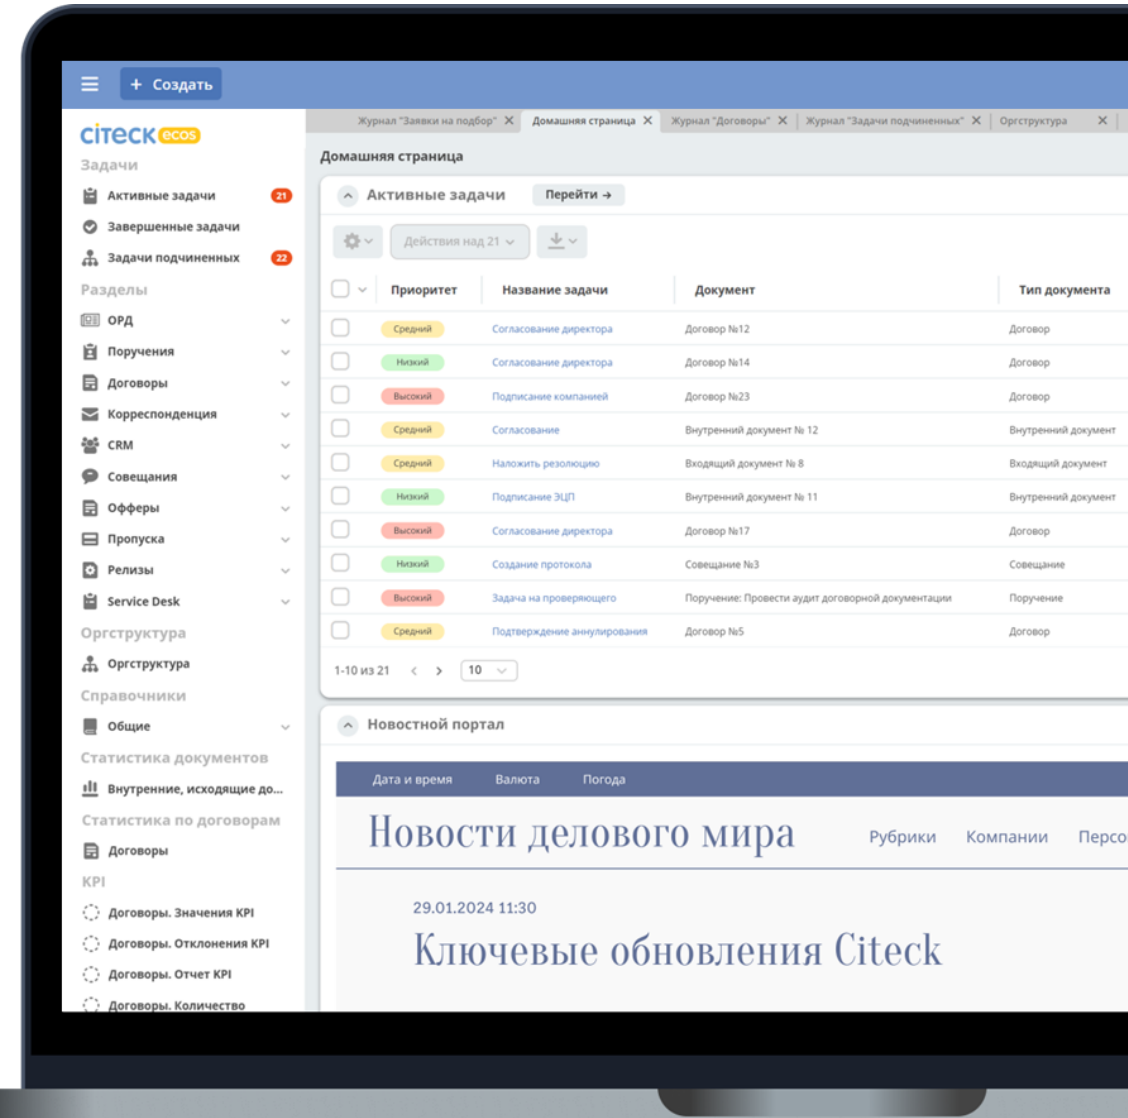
+ Создать

citeck ecos

Задачи
Активные задачи 21
Завершенные задачи
Задачи подчиненных 22
Разделы
ОРД
Поручения
Договоры
Корреспонденция
CRM
Совещания
Офферы
Пропуска
Релизы
Service Desk
Оргструктура
Оргструктура
Справочники
Общие
Статистика документов
Внутренние, исходящие до...
Статистика по договорам
Договоры
KPI
Договоры. Значения KPI
Договоры. Отклонения KPI
Договоры. Отчет KPI
Договоры. Количество

Журнал "Заявки на подбор" | Домашняя страница | Журнал "Договоры" | Журнал "Задачи подчиненных" | Оргструктура

Домашняя страница

Активные задачи Перейти →

Действия над 21

| | Приоритет | Название задачи | Документ | Тип документа |
|---|---|---|---|---|
| | Средний | Согласование директора | Договор №12 | Договор |
| | Низкий | Согласование директора | Договор №14 | Договор |
| | Высокий | Подписание компанией | Договор №23 | Договор |
| | Средний | Согласование | Внутренний документ № 12 | Внутренний документ |
| | Средний | Наложить резолюцию | Входящий документ № 8 | Входящий документ |
| | Низкий | Подписание ЭЦП | Внутренний документ № 11 | Внутренний документ |
| | Высокий | Согласование директора | Договор №17 | Договор |
| | Низкий | Создание протокола | Совещание №3 | Совещание |
| | Высокий | Задача на проверяющего | Поручение: Провести аудит договорной документации | Поручение |
| | Средний | Подтверждение аннулирования | Договор №5 | Договор |

1-10 из 21 10

Новостной портал

Дата и время Валюта Погода

Новости делового мира Рубрики Компании Персо

29.01.2024 11:30
Ключевые обновления Citeck